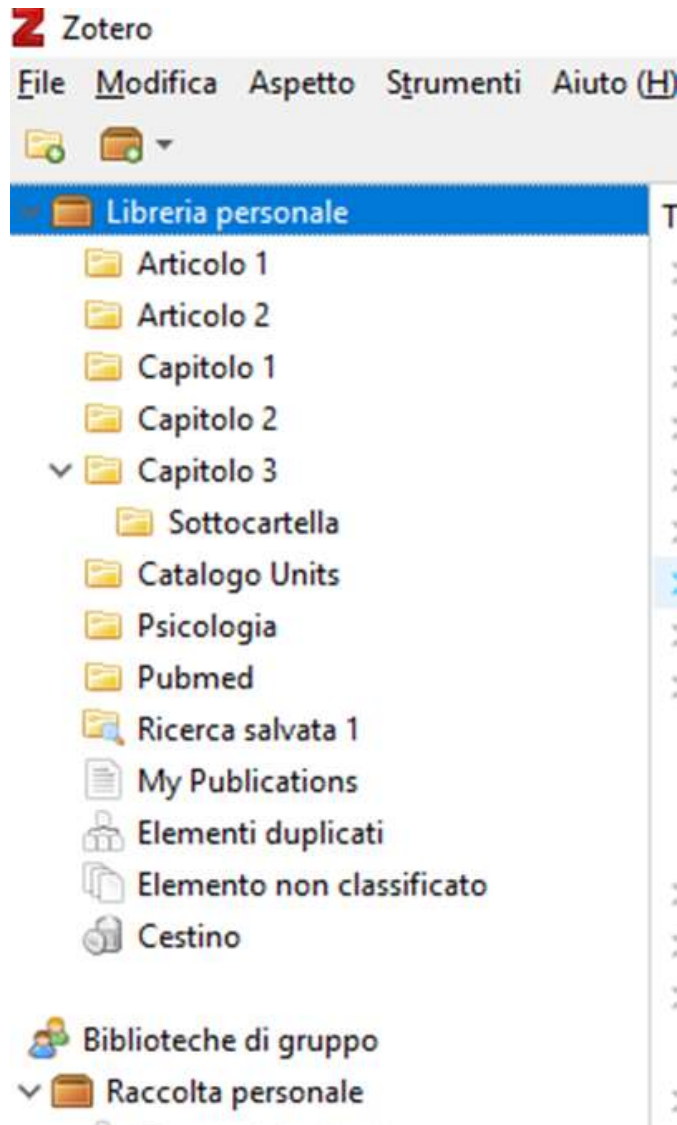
Zotero

File Modifica Aspetto Strumenti Aiuto (H)

Libreria personale
Articolo 1
Articolo 2
Capitolo 1
Capitolo 2
Capitolo 3
Sottocartella
Catalogo Units
Psicologia
Pubmed
Ricerca salvata 1
My Publications
Elementi duplicati
Elemento non classificato
Cestino

Biblioteche di gruppo
Raccolta personale

T